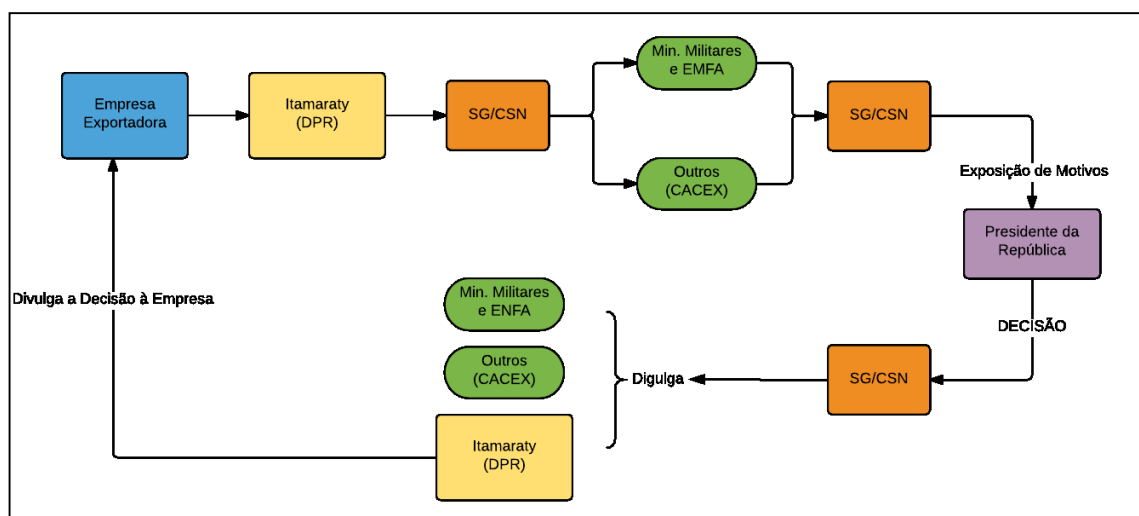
Empresa Exportadora

Itamaraty (DPR)

SG/CSN

Min. Militares e EMFA

Outros (CACEX)

SG/CSN

Exposição de Motivos

Presidente da República

DECISÃO

SG/CSN

Digulga

Min. Militares e ENFA

Outros (CACEX)

Itamaraty (DPR)

Divulga a Decisão à Empresa